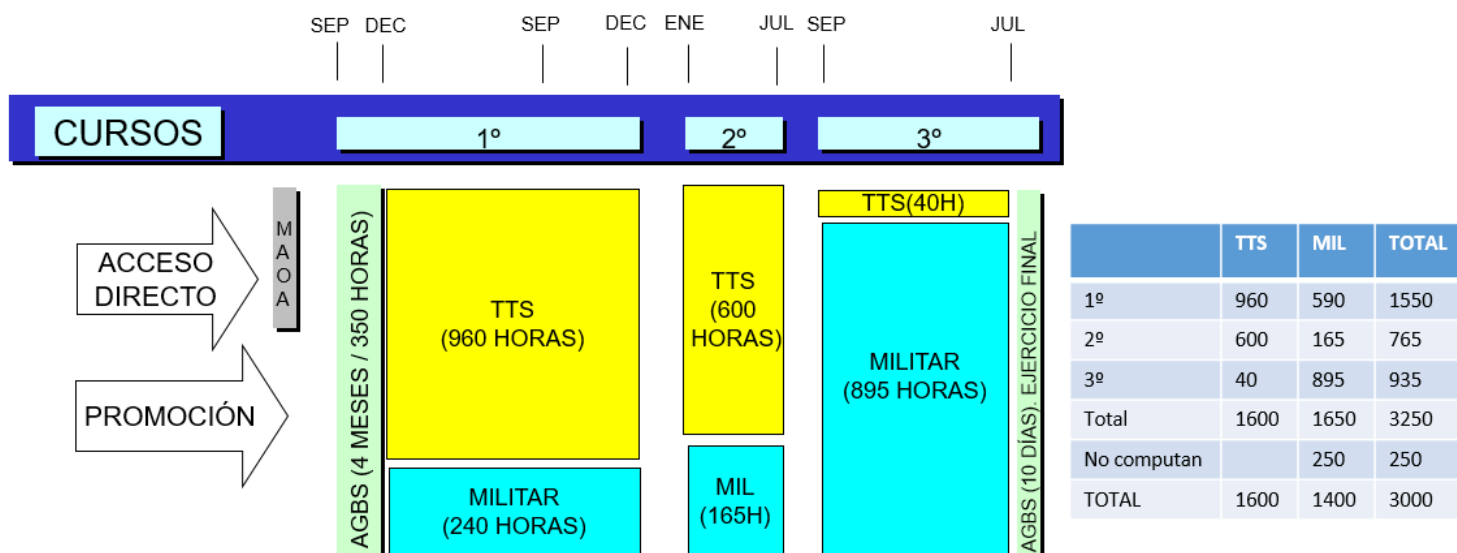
SEP DEC SEP DEC ENE JUL SEP JUL

CURSOS

1º

2º

3º

ACCESO DIRECTO

PROMOCIÓN

M A O A

AGBS (4 MESES / 350 HORAS)

TTS (960 HORAS)

MILITAR (240 HORAS)

TTS (600 HORAS)

MIL (165H)

TTS(40H)

MILITAR (895 HORAS)

AGBS (10 DÍAS). EJERCICIO FINAL

| | TTS | MIL | TOTAL |
|---|---|---|---|
| 1º | 960 | 590 | 1550 |
| 2º | 600 | 165 | 765 |
| 3º | 40 | 895 | 935 |
| Total | 1600 | 1650 | 3250 |
| No computan | | 250 | 250 |
| TOTAL | 1600 | 1400 | 3000 |